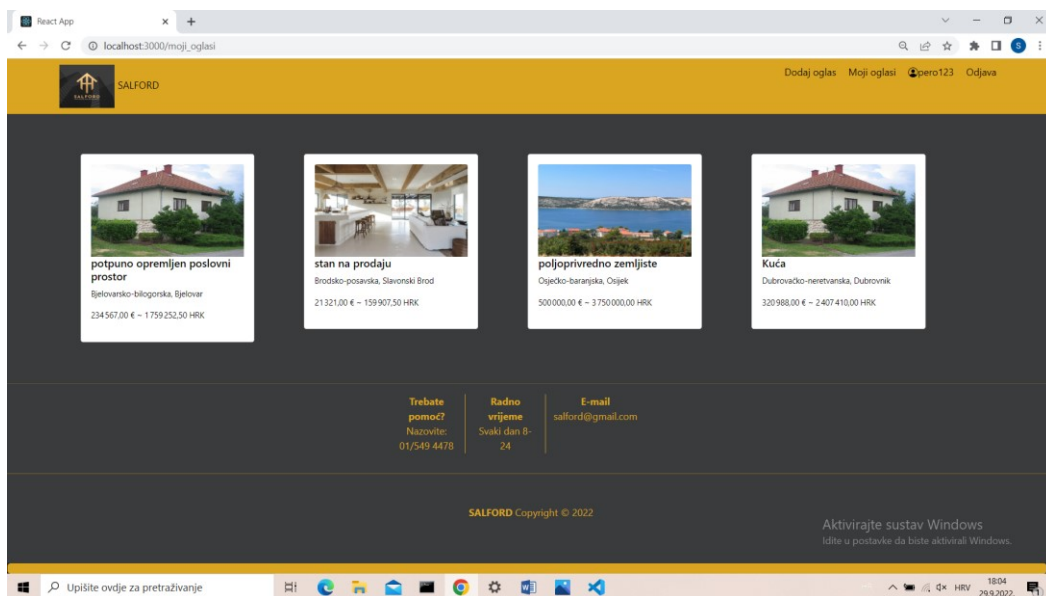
React App
localhost:3000/moji_oglasi

SALFORD
SALFORD

Dodaj oglas Moji oglasi pero123 Odjava

potpuno opremljen poslovni prostor
Bjelovarsko-bilogorska, Bjelovar
234 567,00 € ~ 1 759 252,50 HRK

stan na prodaju
Brodsko-posavska, Slavonski Brod
21 321,00 € ~ 159 907,50 HRK

poljoprivredno zemljiste
Osječko-baranjska, Osijek
500 000,00 € ~ 3 750 000,00 HRK

Kuća
Dubrovačko-neretvanska, Dubrovnik
320 988,00 € ~ 2 407 410,00 HRK

Trebate pomoć?
Nazovite: 01/549 4478

Radno vrijeme
Svaki dan 8-24

E-mail
salford@gmail.com

SALFORD Copyright © 2022

Aktivirajte sustav Windows
Idite u postavke da biste aktivirali Windows.

Upišite ovdje za pretraživanje

HRV 18:04 29.9.2022.